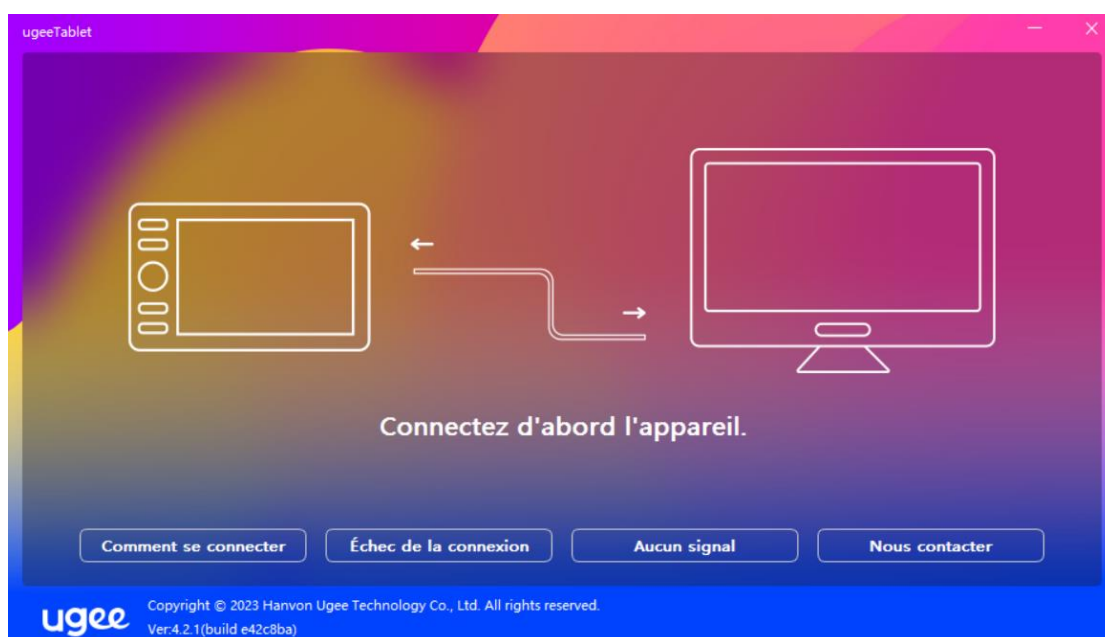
ugeeTablet

Connectez d'abord l'appareil.

Comment se connecter

Échec de la connexion

Aucun signal

Nous contacter

ugee

Copyright © 2023 Hanvon Ugee Technology Co., Ltd. All rights reserved.
Ver:4.2.1(build e42c8ba)